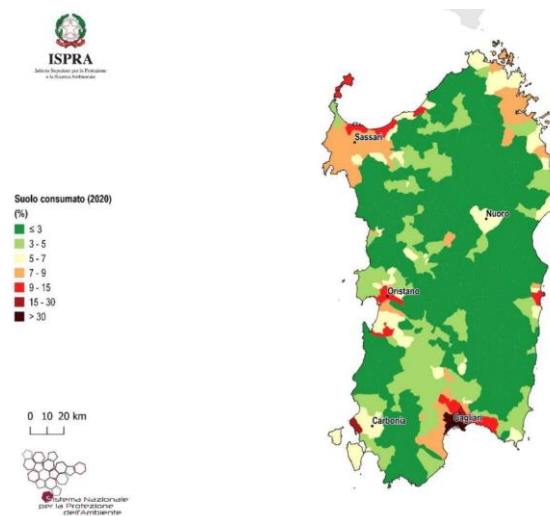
ISPRA
Istituto Superiore per la Protezione e la Ricerca Ambientale

Suolo consumato (2020)
(%)
≤ 3
3 - 5
5 - 7
7 - 9
9 - 15
15 - 30
> 30

0 10 20 km

Sistema Nazionale per la Protezione dell'Ambiente

Sassari
Nuoro
Oristano
Carbonia
Cagliari